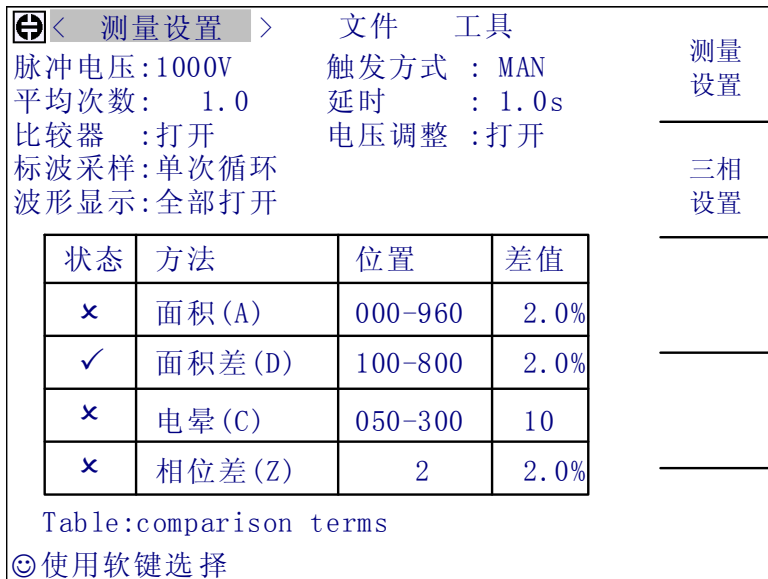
< 测量设置 > 文件 工具

脉冲电压:1000V 触发方式 : MAN
平均次数: 1.0 延时 : 1.0s
比较器 :打开 电压调整 :打开
标波采样:单次循环
波形显示:全部打开

| 状态 | 方法 | 位置 | 差值 |
|---|---|---|---|
| × | 面积(A) | 000-960 | 2.0% |
| ✓ | 面积差(D) | 100-800 | 2.0% |
| × | 电晕(C) | 050-300 | 10 |
| × | 相位差(Z) | 2 | 2.0% |

Table:comparison terms

☺使用软键选择

测量设置

三相设置